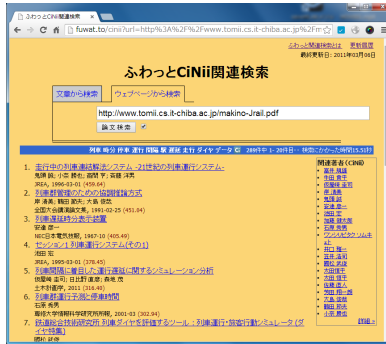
ふわっとCiNii関連検索

fuwat.to/cinii?url=http%3A%2F%2Fwww.tomii.cs.it-chiba.ac.jp%2Fm

ふわっと関連検索とは 更新履歴
最終更新日：2011年03月06日

ふわっとCiNii関連検索

文書から検索 ウェブページから検索

http://www.tomii.cs.it-chiba.ac.jp/makino-Jrail.pdf

論文検索

1. 走行中の列車連結解放システム -21世紀の列車運行システム-
鬼頭 誠; 小宮 勝也; 高橋 学; 吉越 洋平
JREA, 1995-03-01 (459.64)

2. 列車群管理のための協調制御方式
岸 達夫; 鶴田 節夫; 大森 信也
電気学会論文誌D, 1991-02-25 (451.84)

3. 列車運転時刻表示装置
安達 彦一
NEC日本電気技報, 1987-10 (405.49)

4. セッション1 列車運行システム(その1)
池田 宏
JREA, 1993-03-01 (379.45)

5. 列車間隔に着目した運行遅延に関するシミュレーション分析
佐藤 竜; 古川 ; 日比野 直彦; 森地 茂
土木計画学, 2011 (316.40)

6. 列車折返し条件と停車時間
石原 秀男
鉄道総合技術研究所報告, 2001-03 (302.94)

7. 鉄道総合技術研究所 列車ダイヤを評価するツール：列車運行・旅客行動シミュレータ（ダイヤ特集）

関連著者 (CiNii)
富井 規雄
吉田 直子
福田 ...
岸 達夫
小宮 勝也
高橋 学
森地 茂
日比野 直彦
安達 彦一
池田 宏
鶴田 節夫
石原 秀男
大森 信也
吉越 洋平
鬼頭 誠
詳細 »